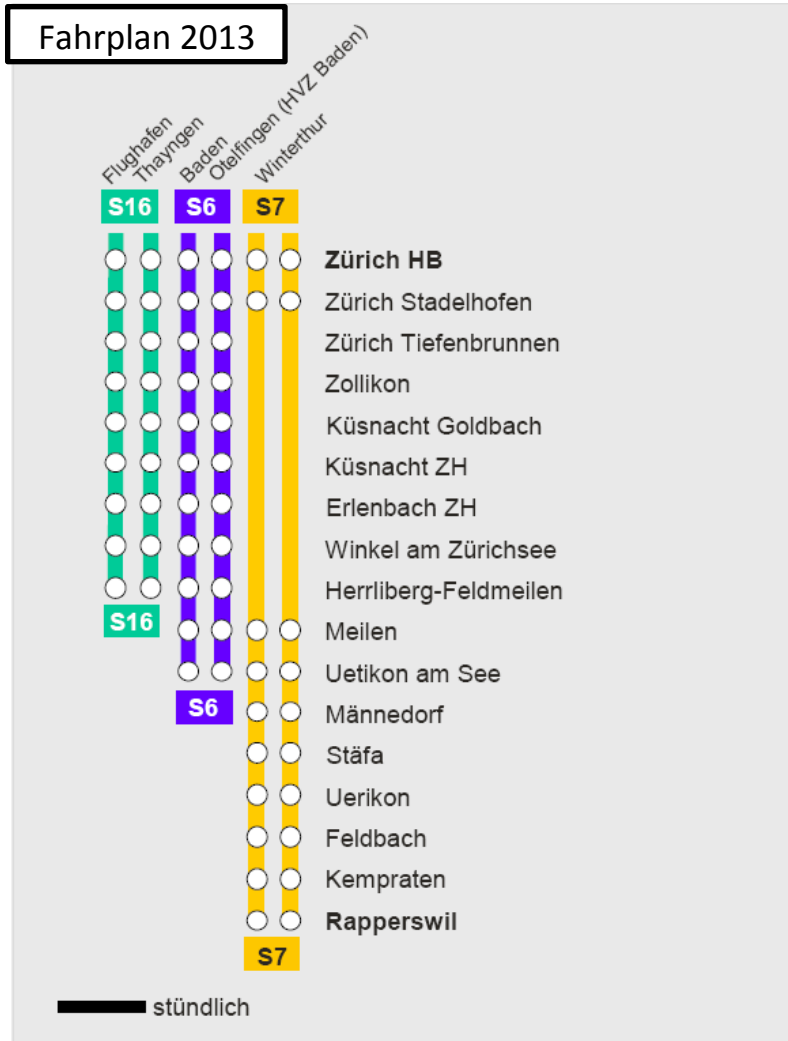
Fahrplan 2013

Flughafen
Thayngen
Baden
Otelfingen (HVZ Baden)
Winterthur

S16
S6
S7

Zürich HB
Zürich Stadelhofen
Zürich Tiefenbrunnen
Zollikon
Küsnacht Goldbach
Küsnacht ZH
Erlenbach ZH
Winkel am Zürichsee
Herrliberg-Feldmeilen
Meilen
Uetikon am See
Männedorf
Stäfa
Uerikon
Feldbach
Kempraten
Rapperswil

S16
S6
S7

stündlich